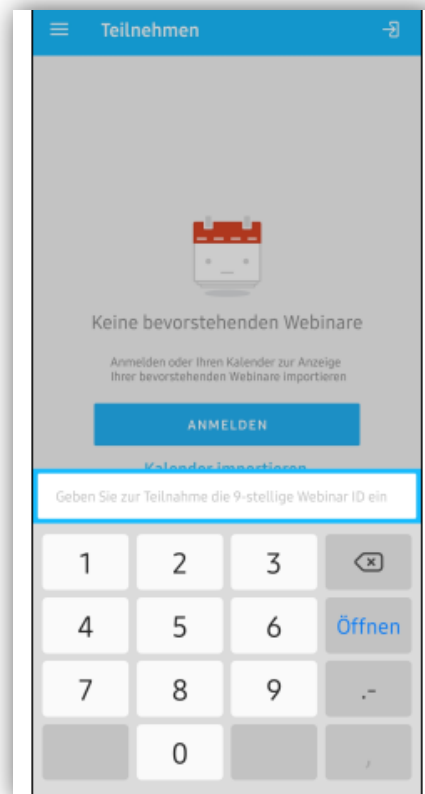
Teilnehmen

Keine bevorstehenden Webinare

Anmelden oder Ihren Kalender zur Anzeige Ihrer bevorstehenden Webinare importieren

ANMELDEN

Kalender importieren

Geben Sie zur Teilnahme die 9-stellige Webinar ID ein

1 2 3
4 5 6 Öffnen
7 8 9 .-
0 ,